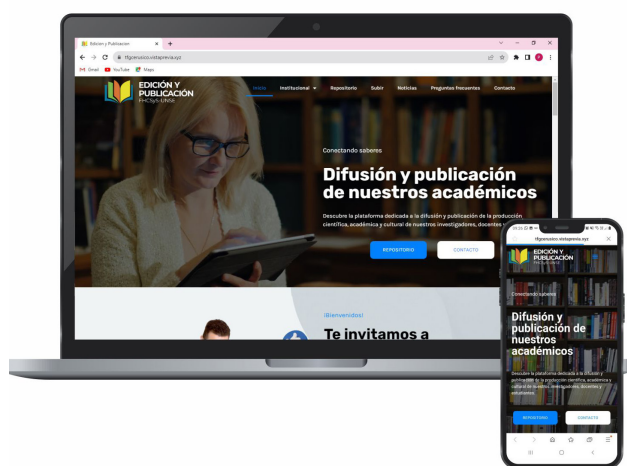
Edición y Publicación
tfgcenuico.vistaprevia.xyz
Gmail YouTube Maps

EDICIÓN Y PUBLICACIÓN
FHCSyS-UNSE

Inicio Institucional Repositorio Subir Noticias Preguntas frecuentes Contacto

Conectando saberes

Difusión y publicación de nuestros académicos

Descubre la plataforma dedicada a la difusión y publicación de la producción científica, académica y cultural de nuestros investigadores, docentes y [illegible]

REPOSITORIO CONTACTO

¡Bienvenidos!

Te invitamos a

tfgcenuico.vistaprevia.xyz

EDICIÓN Y PUBLICACIÓN

Conectando saberes

Difusión y publicación de nuestros académicos

Descubre la plataforma dedicada a la difusión y publicación de la producción científica, académica y cultural de nuestros investigadores, docentes y estudiantes.

REPOSITORIO CONTACTO